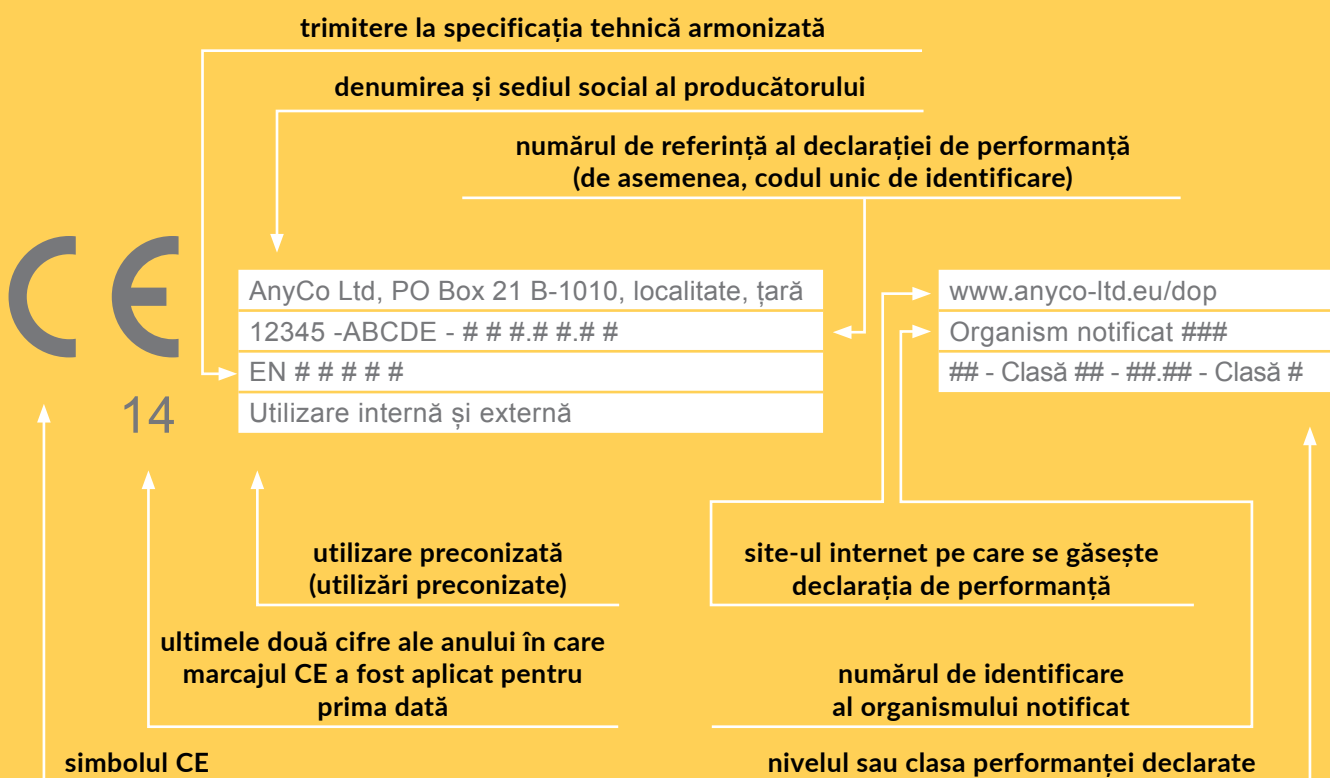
trimitere la specificația tehnică armonizată

denumirea și sediul social al producătorului

numărul de referință al declarației de performanță (de asemenea, codul unic de identificare)

CE

14

AnyCo Ltd, PO Box 21 B-1010, localitate, țară

12345 -ABCDE - # # #.# #.# #

EN # # # # #

Utilizare internă și externă

www.anyco-ltd.eu/dop

Organism notificat ###

## - Clasă ## - ##.## - Clasă #

utilizare preconizată (utilizări preconizate)

site-ul internet pe care se găsește declarația de performanță

ultimele două cifre ale anului în care marcajul CE a fost aplicat pentru prima dată

numărul de identificare al organismului notificat

simbolul CE

nivelul sau clasa performanței declarate